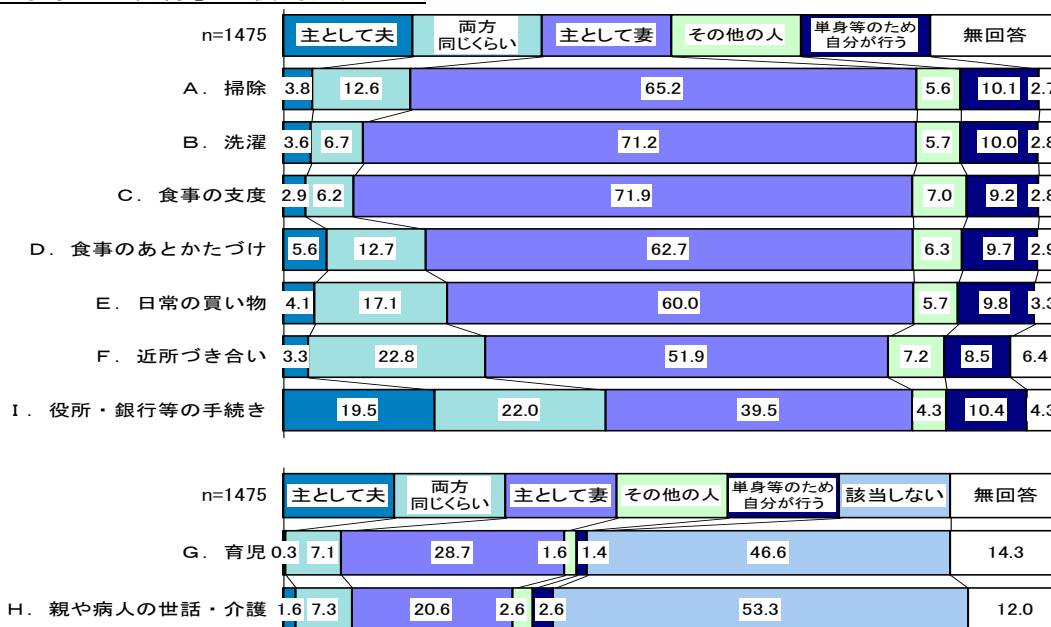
n=1475

| | 主として夫 | 両方同じくらい | 主として妻 | その他の人 | 単身等のため自分が行う | 無回答 |
|---|---|---|---|---|---|---|
| A．掃除 | 3.8 | 12.6 | 65.2 | 5.6 | 10.1 | 2.7 |
| B．洗濯 | 3.6 | 6.7 | 71.2 | 5.7 | 10.0 | 2.8 |
| C．食事の支度 | 2.9 | 6.2 | 71.9 | 7.0 | 9.2 | 2.8 |
| D．食事のあとかたづけ | 5.6 | 12.7 | 62.7 | 6.3 | 9.7 | 2.9 |
| E．日常の買い物 | 4.1 | 17.1 | 60.0 | 5.7 | 9.8 | 3.3 |
| F．近所づき合い | 3.3 | 22.8 | 51.9 | 7.2 | 8.5 | 6.4 |
| I．役所・銀行等の手続き | 19.5 | 22.0 | 39.5 | 4.3 | 10.4 | 4.3 |

n=1475

| | 主として夫 | 両方同じくらい | 主として妻 | その他の人 | 単身等のため自分が行う | 該当しない | 無回答 |
|---|---|---|---|---|---|---|---|
| G．育児 | 0.3 | 7.1 | 28.7 | 1.6 | 1.4 | 46.6 | 14.3 |
| H．親や病人の世話・介護 | 1.6 | 7.3 | 20.6 | 2.6 | 2.6 | 53.3 | 12.0 |